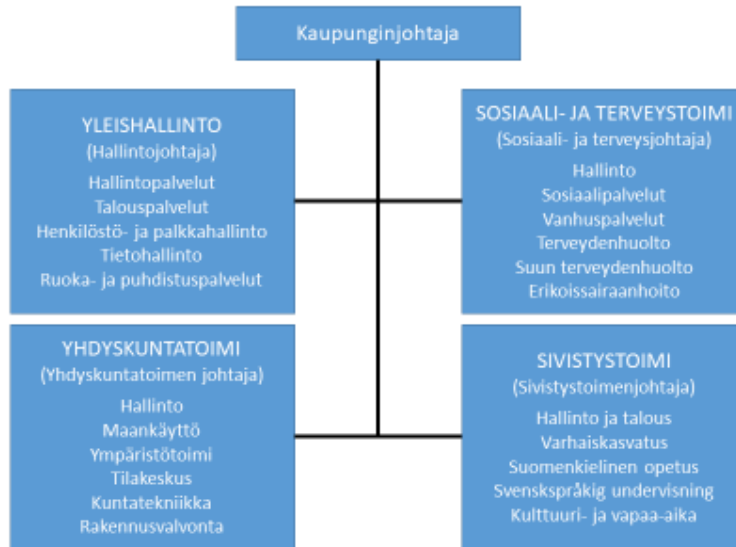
Kaupunginjohtaja

YLEISHALLINTO
(Hallintojohtaja)
Hallintopalvelut
Talouspalvelut
Henkilöstö- ja palkkahallinto
Tietohallinto
Ruoka- ja puhdistuspalvelut

SOSIAALI- JA TERVEYSTOIMI
(Sosiaali- ja terveysjohtaja)
Hallinto
Sosiaalipalvelut
Vanhuspalvelut
Terveydenhuolto
Suun terveydenhuolto
Erikoissairaanhoito

YHDYSKUNTATOIMI
(Yhdyskuntatoimen johtaja)
Hallinto
Maankäyttö
Ympäristötoimi
Tilakeskus
Kuntatekniikka
Rakennusvalvonta

SIVISTYSTOIMI
(Sivistystoimenjohtaja)
Hallinto ja talous
Varhaiskasvatus
Suomenkielinen opetus
Svenskspråkig undervisning
Kulttuuri- ja vapaa-aika